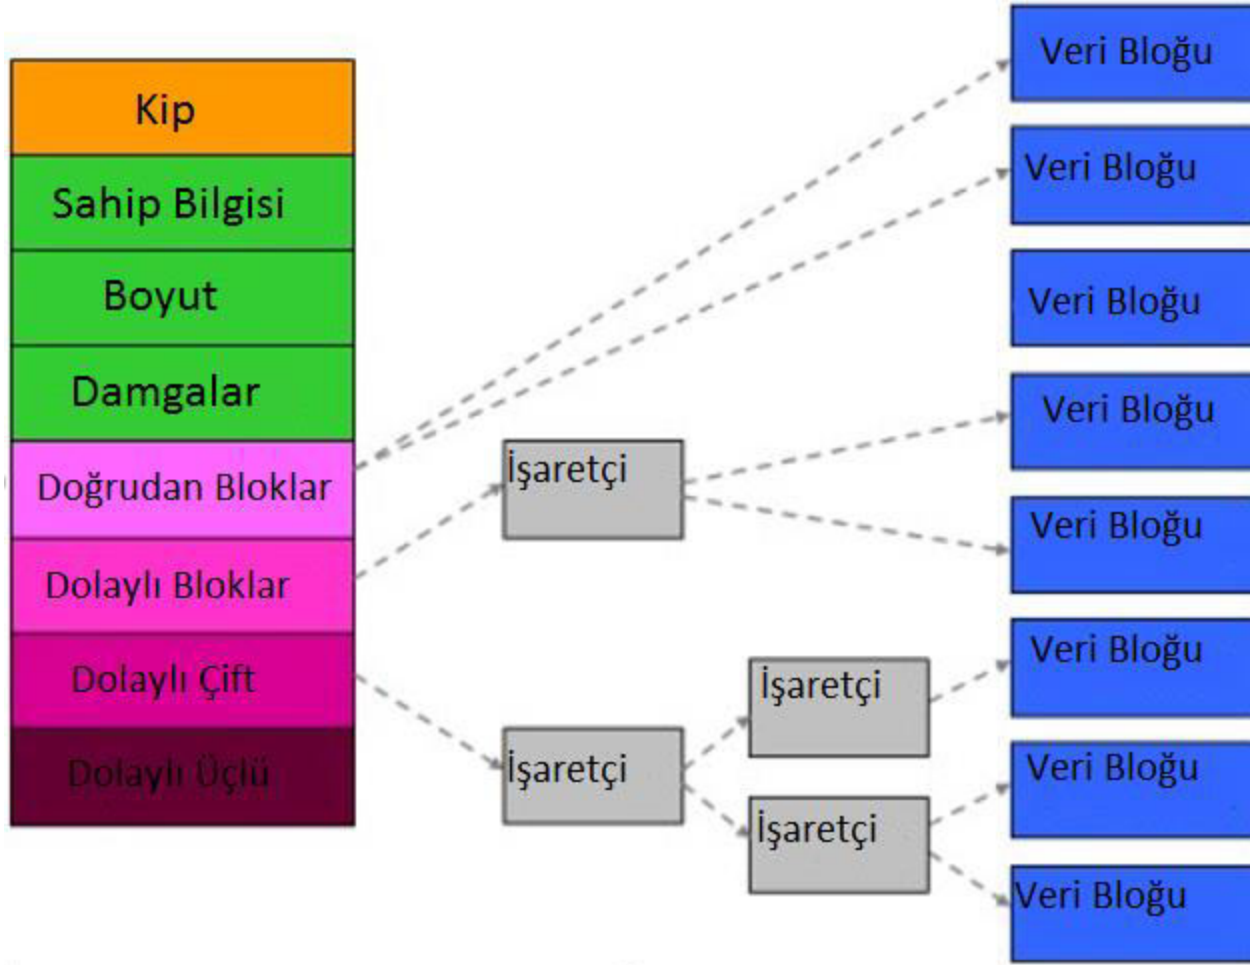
Kip
Sahip Bilgisi
Boyut
Damgalar
Doğrudan Bloklar
Dolaylı Bloklar
Dolaylı Çift
Dolaylı Üçlü

İşaretçi
İşaretçi
İşaretçi
İşaretçi

Veri Bloğu
Veri Bloğu
Veri Bloğu
Veri Bloğu
Veri Bloğu
Veri Bloğu
Veri Bloğu
Veri Bloğu